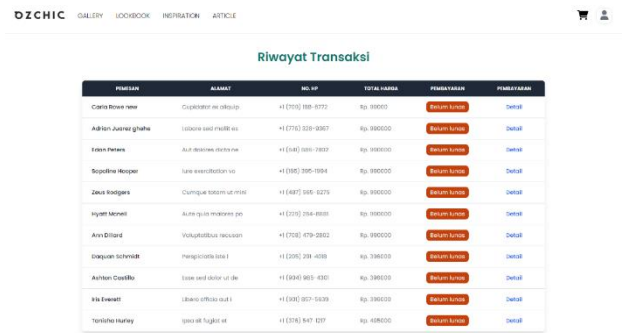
OZCHIC GALLERY LOOKBOOK INSPIRATION ARTICLE

Riwayat Transaksi

| PEMESAN | ALAMAT | NO. HP | TOTAL HARGA | PEMBAYARAN | PEMBAYARAN |
|---|---|---|---|---|---|
| Carla Bowe new | Cupidatat ex aliquip | +1 (725) 188-6772 | Rp. 890000 | Belum lunas | Detail |
| Adrian Juarez gheha | Labore sed mollit ex | +1 (775) 328-8357 | Rp. 890000 | Belum lunas | Detail |
| Eden Peters | Aut dolores dolorse | +1 (341) 595-7832 | Rp. 890000 | Belum lunas | Detail |
| Sopoline Hooper | Iure exercitation sa | +1 (195) 395-1994 | Rp. 890000 | Belum lunas | Detail |
| Zeus Rodgers | Cumque totam ut mini | +1 (487) 595-8275 | Rp. 890000 | Belum lunas | Detail |
| Hyatt Mcneil | Aute quas maiores po | +1 (215) 204-6601 | Rp. 890000 | Belum lunas | Detail |
| Ann Dillard | Voluptatibus recusan | +1 (708) 479-2862 | Rp. 890000 | Belum lunas | Detail |
| Daquan Schmidt | Perspiciatis iste i | +1 (205) 291-4018 | Rp. 398000 | Belum lunas | Detail |
| Ashton Castillo | Esse sed dolor ut de | +1 (934) 965-6301 | Rp. 398000 | Belum lunas | Detail |
| Iris Everett | Libero officia aut i | +1 (931) 607-5639 | Rp. 398000 | Belum lunas | Detail |
| Tanisha Hurley | Ipsa sit fugiat et | +1 (378) 547-1217 | Rp. 405000 | Belum lunas | Detail |